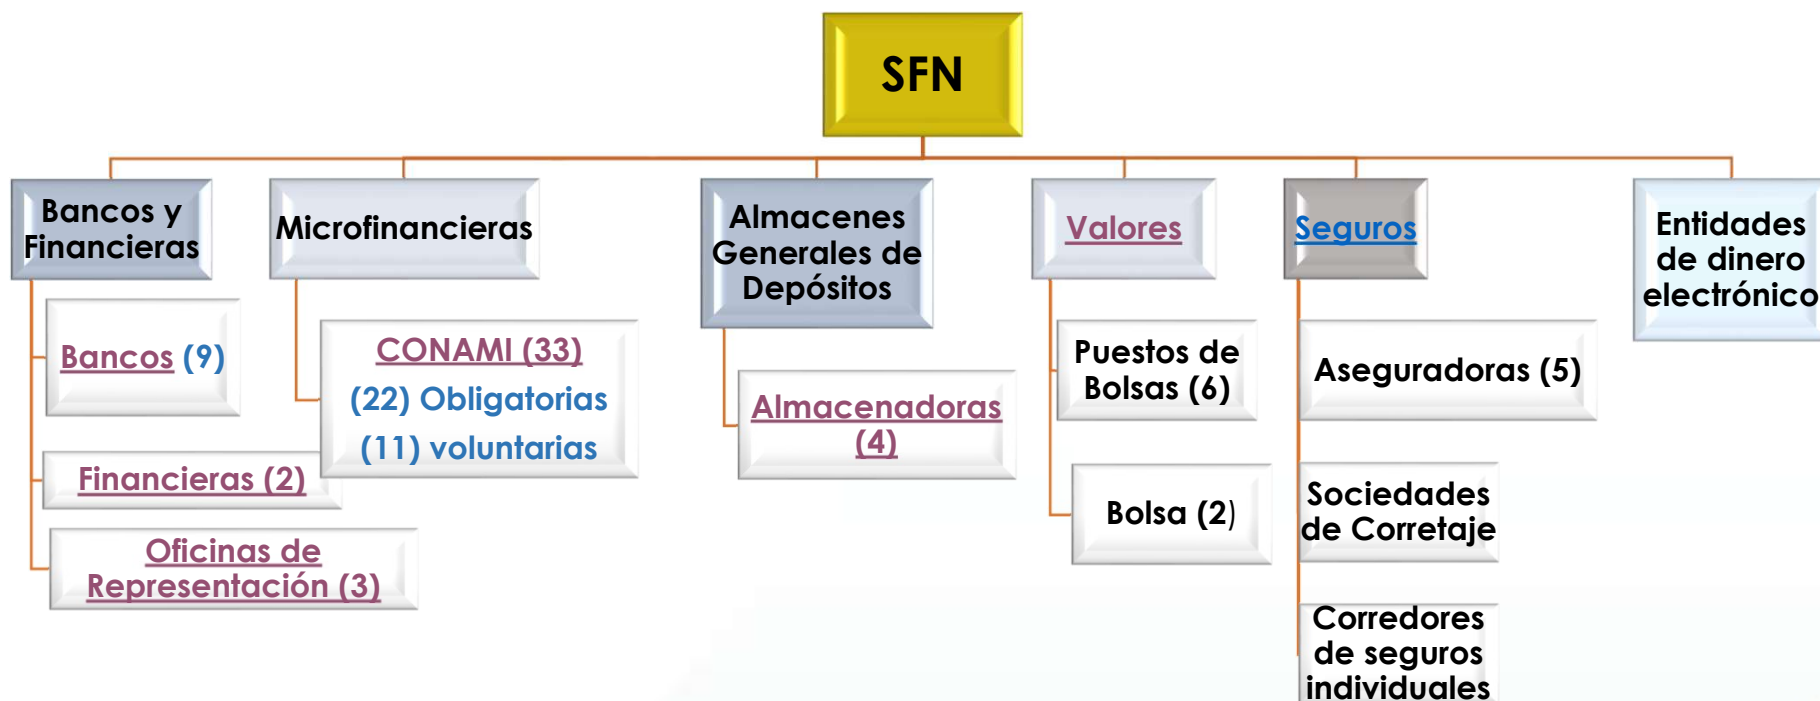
SFN

Bancos y Financieras

Bancos (9)

Financieras (2)

Oficinas de Representación (3)

Microfinancieras

CONAMI (33)
(22) Obligatorias
(11) voluntarias

Almacenes Generales de Depósitos

Almacenadoras (4)

Valores

Puestos de Bolsas (6)

Bolsa (2)

Seguros

Aseguradoras (5)

Sociedades de Corretaje

Corredores de seguros individuales

Entidades de dinero electrónico